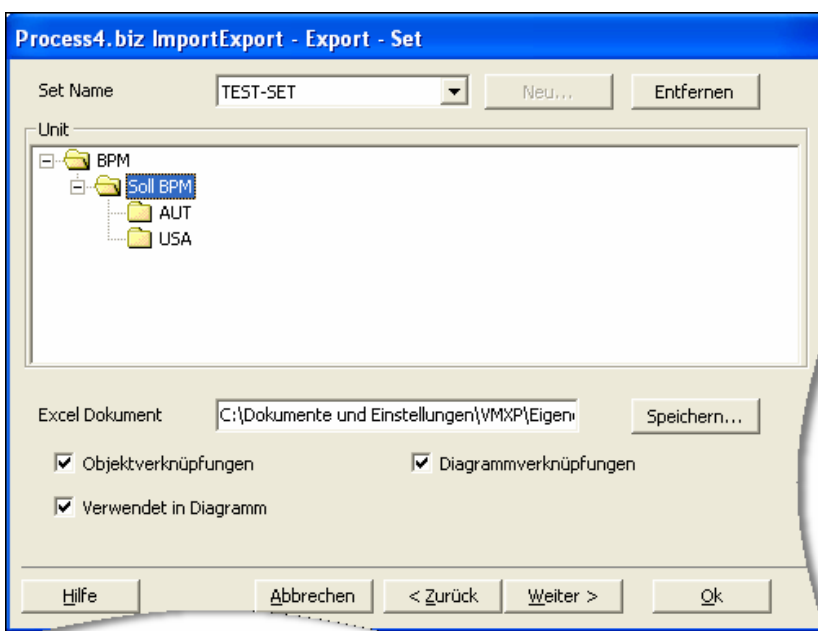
Process4.biz ImportExport - Export - Set

Set Name
TEST-SET
Neu...
Entfernen

Unit
BPM
Soll BPM
AUT
USA

Excel Dokument
C:\Dokumente und Einstellungen\VMXP\Eigen
Speichern...

Objektverknüpfungen
Diagrammverknüpfungen
Verwendet in Diagramm

Hilfe
Abbrechen
< Zurück
Weiter >
Ok